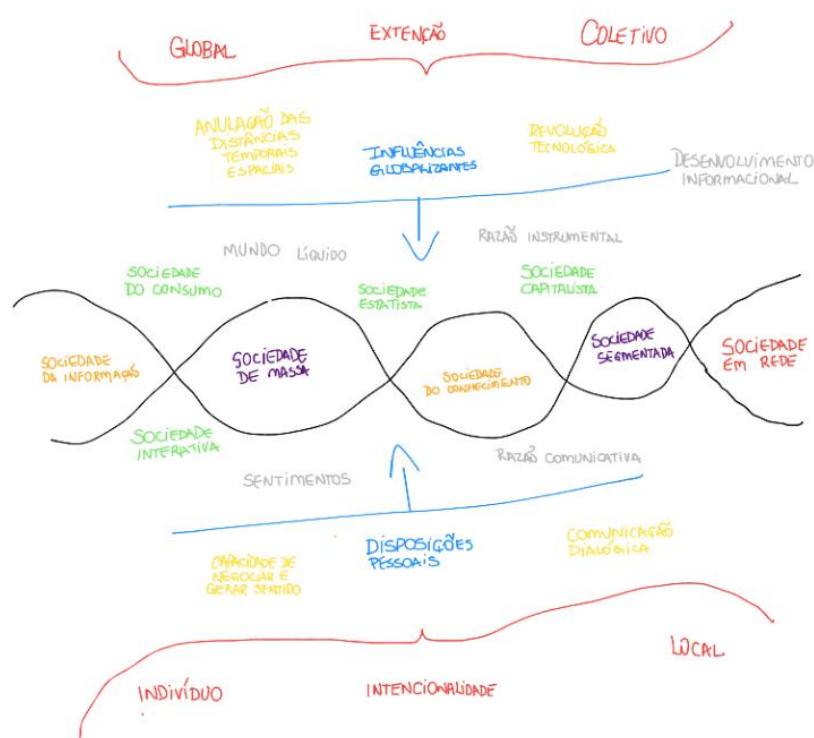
GLOBAL EXTENÇÃO COLETIVO

ANULAÇÃO DAS DISTÂNCIAS TEMPORAIS ESPACIAIS

INFLUÊNCIAS GLOBALIZANTES

REVOLUÇÃO TECNOLÓGICA

DESENVOLVIMENTO INFORMACIONAL

MUNDO LÍQUIDO

RAZÃO INSTRUMENTAL

SOCIEDADE DO CONSUMO

SOCIEDADE ESTATISTA

SOCIEDADE CAPITALISTA

SOCIEDADE DA INFORMAÇÃO

SOCIEDADE DE MASSA

SOCIEDADE DO CONHECIMENTO

SOCIEDADE SEGMENTADA

SOCIEDADE EM REDE

SOCIEDADE INTERATIVA

SENTIMENTOS

RAZÃO COMUNICATIVA

CAPACIDADE DE NEGOCIAR E GERAR SENTIDO

DISPOSIÇÕES PESSOAIS

COMUNICAÇÃO DIALÓGICA

LOCAL

INDIVÍDUO INTENCIONALIDADE